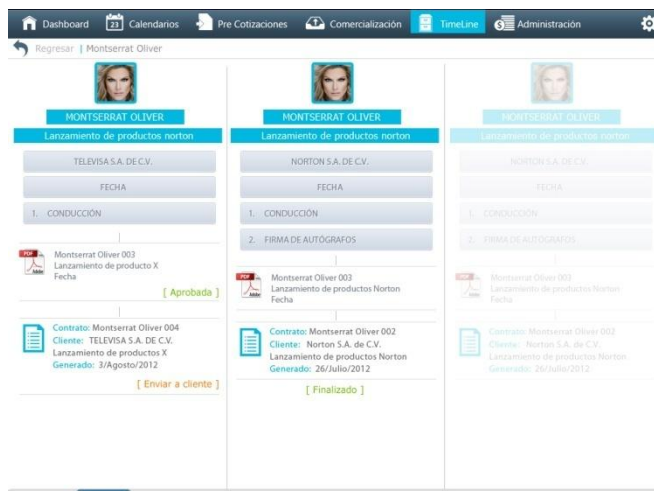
Dashboard 23 Calendarios Pre Cotizaciones Comercialización TimeLine Administración

Regresar | Montserrat Oliver

MONTSERRAT OLIVER
Lanzamiento de productos norton
TELEVISA S.A. DE C.V.
FECHA
1. CONDUCCIÓN

PDF Montserrat Oliver 003
Lanzamiento de producto X
Fecha
[ Aprobada ]

Contrato: Montserrat Oliver 004
Cliente: TELEVISA S.A. DE C.V.
Lanzamiento de productos X
Generado: 3/Agosto/2012
[ Enviar a cliente ]

MONTSERRAT OLIVER
Lanzamiento de productos norton
NORTON S.A. DE C.V.
FECHA
1. CONDUCCIÓN
2. FIRMA DE AUTÓGRAFOS

PDF Montserrat Oliver 003
Lanzamiento de productos Norton
Fecha

Contrato: Montserrat Oliver 002
Cliente: Norton S.A. de C.V.
Lanzamiento de productos Norton
Generado: 26/Julio/2012
[ Finalizado ]

MONTSERRAT OLIVER
Lanzamiento de productos norton
NORTON S.A. DE C.V.
FECHA
1. CONDUCCIÓN
2. FIRMA DE AUTÓGRAFOS

PDF Montserrat Oliver 003
Lanzamiento de productos Norton
Fecha

Contrato: Montserrat Oliver 002
Cliente: Norton S.A. de C.V.
Lanzamiento de productos Norton
Generado: 26/Julio/2012